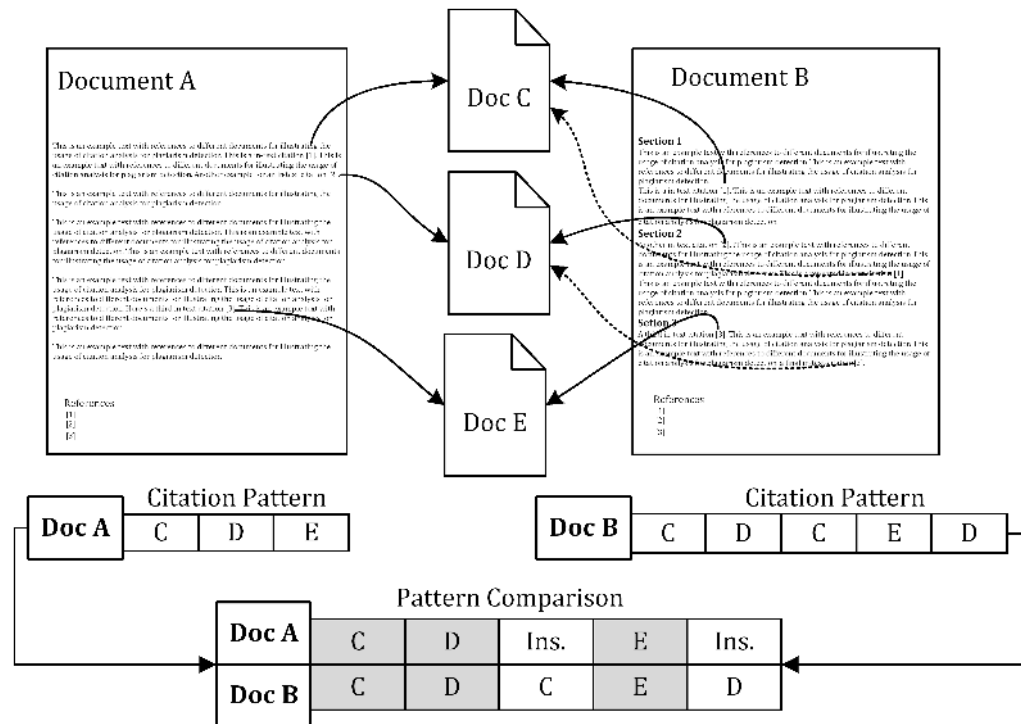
Document A

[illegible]

References
[1]
[2]
[3]

Doc C

Doc D

Doc E

Document B

Section 1
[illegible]

Section 2
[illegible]

Section 3
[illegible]

References
[1]
[2]
[3]

Citation Pattern

| Doc A | C | D | E |
|---|---|---|---|

Citation Pattern

| Doc B | C | D | C | E | D |
|---|---|---|---|---|---|

Pattern Comparison

| Doc A | C | D | Ins. | E | Ins. |
|---|---|---|---|---|---|
| Doc B | C | D | C | E | D |